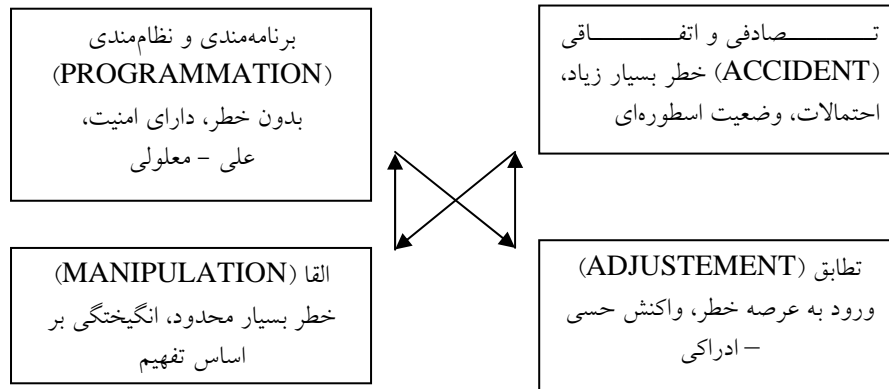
تصادفی و اتفاقی (ACCIDENT) خطر بسیار زیاد، احتمالات، وضعیت اسطوره‌ای

برنامه‌مندی و نظام‌مندی (PROGRAMMATION) بدون خطر، دارای امنیت، علی – معلولی

تطابق (ADJUSTEMENT) ورود به عرصه خطر، واکنش حسی – ادراکی

القا (MANIPULATION) خطر بسیار محدود، انگیختگی بر اساس تفهیم